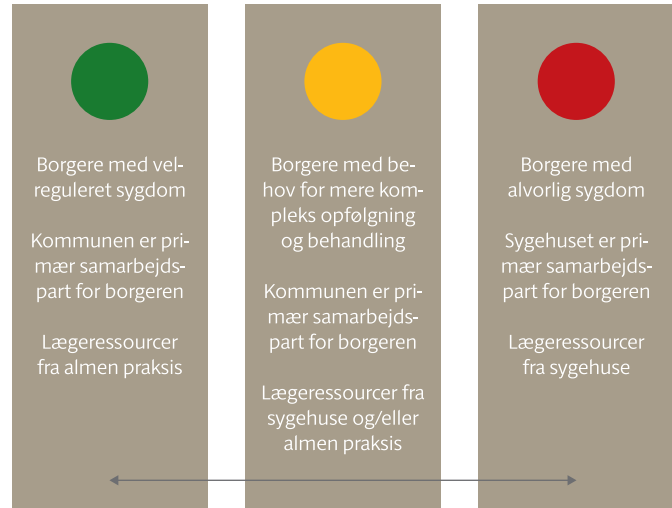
Borgere med velreguleret sygdom

Kommunen er primær samarbejdspart for borgeren

Lægeressourcer fra almen praksis

Borgere med behov for mere kompleks opfølgning og behandling

Kommunen er primær samarbejdspart for borgeren

Lægeressourcer fra sygehuse og/eller almen praksis

Borgere med alvorlig sygdom

Sygehuset er primær samarbejdspart for borgeren

Lægeressourcer fra sygehuse